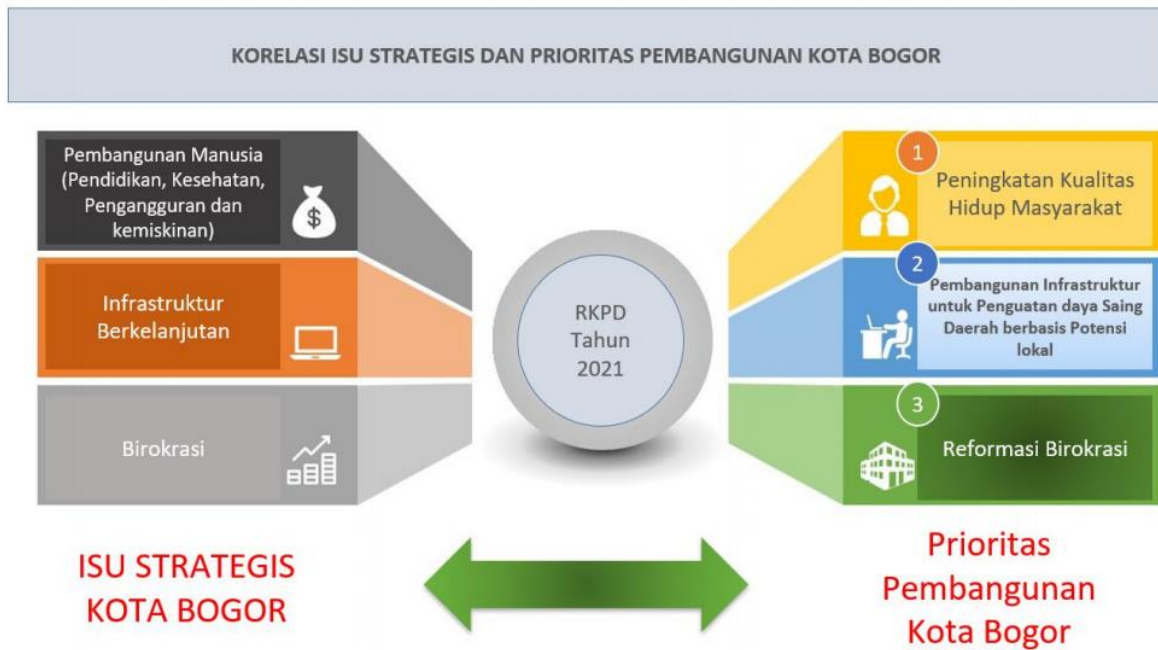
KORELASI ISU STRATEGIS DAN PRIORITAS PEMBANGUNAN KOTA BOGOR

Pembangunan Manusia (Pendidikan, Kesehatan, Pengangguran dan kemiskinan)

Infrastruktur Berkelanjutan

Birokrasi

RKPD Tahun 2021

1
Peningkatan Kualitas Hidup Masyarakat

2
Pembangunan Infrastruktur untuk Penguatan daya Saing Daerah berbasis Potensi lokal

3
Reformasi Birokrasi

ISU STRATEGIS KOTA BOGOR

Prioritas Pembangunan Kota Bogor